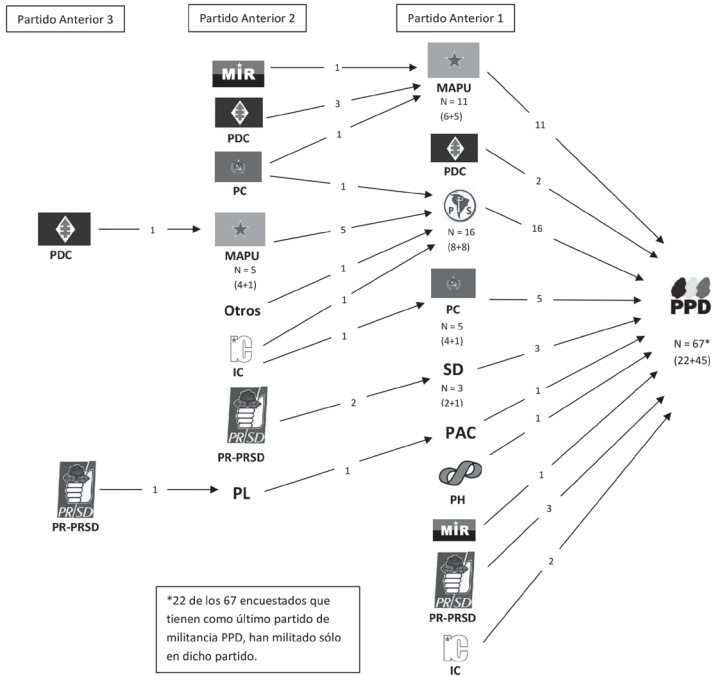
Partido Anterior 3

Partido Anterior 2

Partido Anterior 1

MIR

1

3

PDC

1

PC

1

MAPU
N = 11
(6+5)

11

PDC

2

PS

N = 16
(8+8)

16

PDC

1

MAPU
N = 5
(4+1)

5

Otros

1

1

IC

1

PC
N = 5
(4+1)

5

PPD

N = 67*
(22+45)

PR SD

PR-PRSD

2

SD
N = 3
(2+1)

3

PAC

1

1

PR SD

PR-PRSD

1

PL

1

PH

1

MIR

3

PR SD

PR-PRSD

2

IC

*22 de los 67 encuestados que tienen como último partido de militancia PPD, han militado sólo en dicho partido.